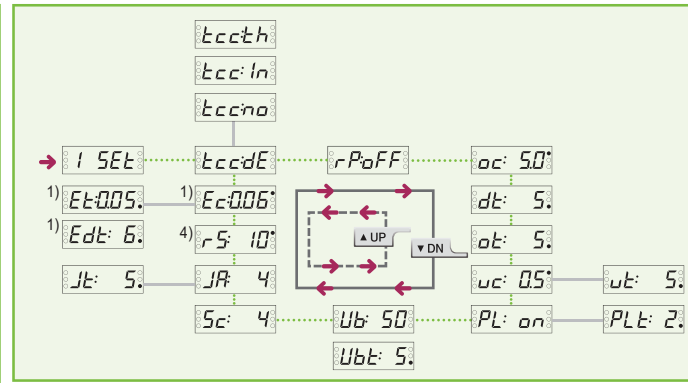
tcc:th

tcc:In

tcc:no

1 SEt

tcc:dE

rPoFF

oc: 5.0

1) Et:0.05.

1) Ec:0.06

dt: 5.

1) Edt: 6.

4) r5: 10

ot: 5.

▲UP

▼DN

Jt: 5.

JA: 4

uc: 0.5

ut: 5.

Sc: 4

Ub: 50

PL: on

PLt: 2.

Ubt: 5.